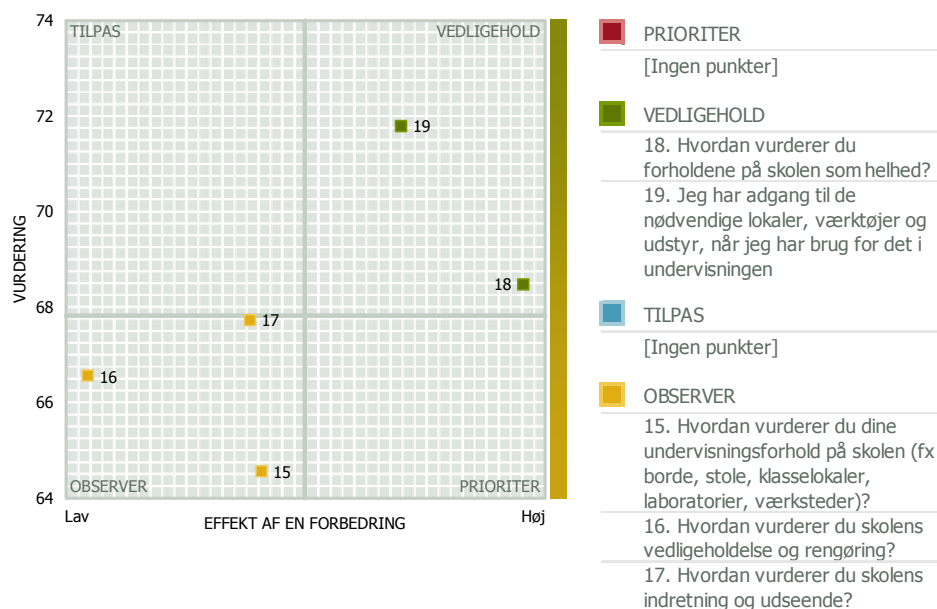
74
72
70
68
66
64

VURDERING

TILPAS
VEDLIGEHOLD
OBSERVER
PRIORITER

19
18
17
16
15

Lav
EFFEKT AF EN FORBEDRING
Høj

PRIORITER
[Ingen punkter]

VEDLIGEHOLD
18. Hvordan vurderer du forholdene på skolen som helhed?
19. Jeg har adgang til de nødvendige lokaler, værktøjer og udstyr, når jeg har brug for det i undervisningen

TILPAS
[Ingen punkter]

OBSERVER
15. Hvordan vurderer du dine undervisningsforhold på skolen (fx borde, stole, klasselokaler, laboratorier, værksteder)?
16. Hvordan vurderer du skolens vedligeholdelse og rengøring?
17. Hvordan vurderer du skolens indretning og udseende?